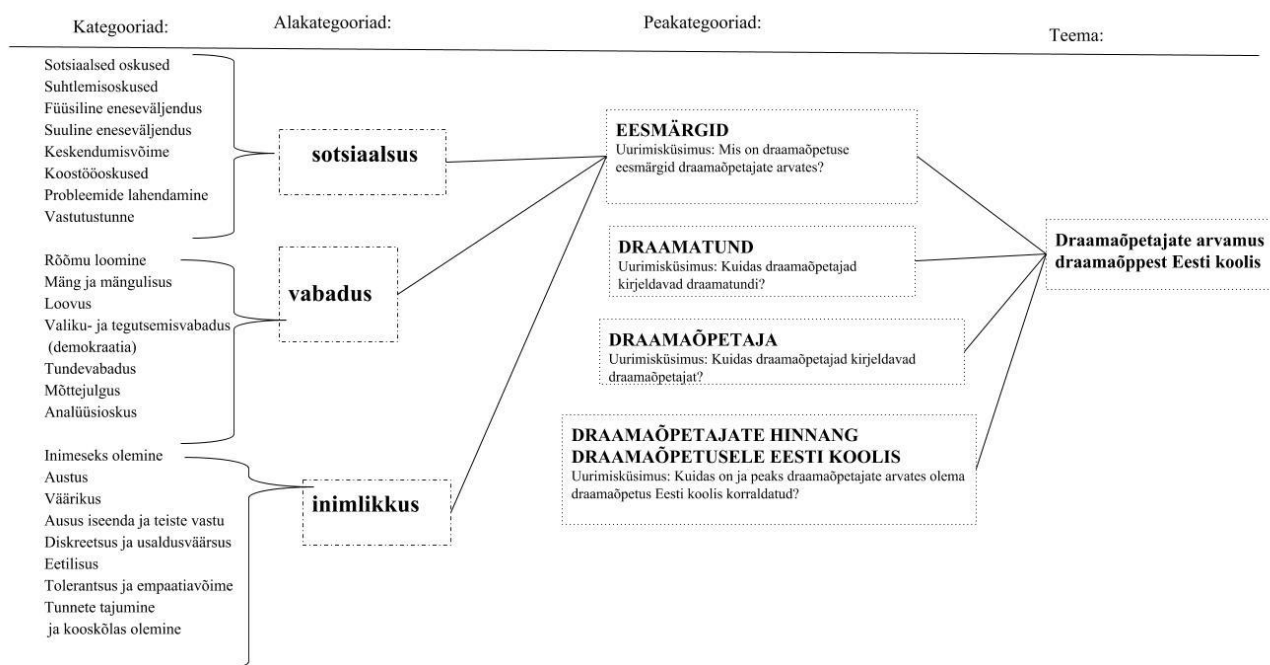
Kategooriad: Alakategooriad: Peakategooriad: Teema:

Sotsiaalsed oskused
Suhtlemisoskused
Füüsiline eneseväljendus
Suuline eneseväljendus
Keskendumisvõime
Koostööoskused
Probleemide lahendamine
Vastutustunne

sotsiaalsus

Rõõmu loomine
Mäng ja mängulisus
Loovus
Valiku- ja tegutsemisvabadus (demokraatia)
Tundevabadus
Mõttejulgus
Analüüsioskus

vabadus

Inimeseks olemine
Austus
Väärikus
Ausus iseenda ja teiste vastu
Diskreetsus ja usaldusväärsus
Eetilisus
Tolerantsus ja empaatiavõime
Tunnete tajumine ja kooskõlas olemine

inimlikkus

EESMÄRGID
Uurimisküsimus: Mis on draamaõpetuse eesmärgid draamaõpetajate arvates?

DRAAMATUND
Uurimisküsimus: Kuidas draamaõpetajad kirjeldavad draamatundi?

DRAAMAÕPETAJA
Uurimisküsimus: Kuidas draamaõpetajad kirjeldavad draamaõpetajat?

DRAAMAÕPETAJATE HINNANG DRAAMAÕPETUSELE EESTI KOOLIS
Uurimisküsimus: Kuidas on ja peaks draamaõpetajate arvates olema draamaõpetus Eesti koolis korraldatud?

Draamaõpetajate arvamus draamaõppest Eesti koolis